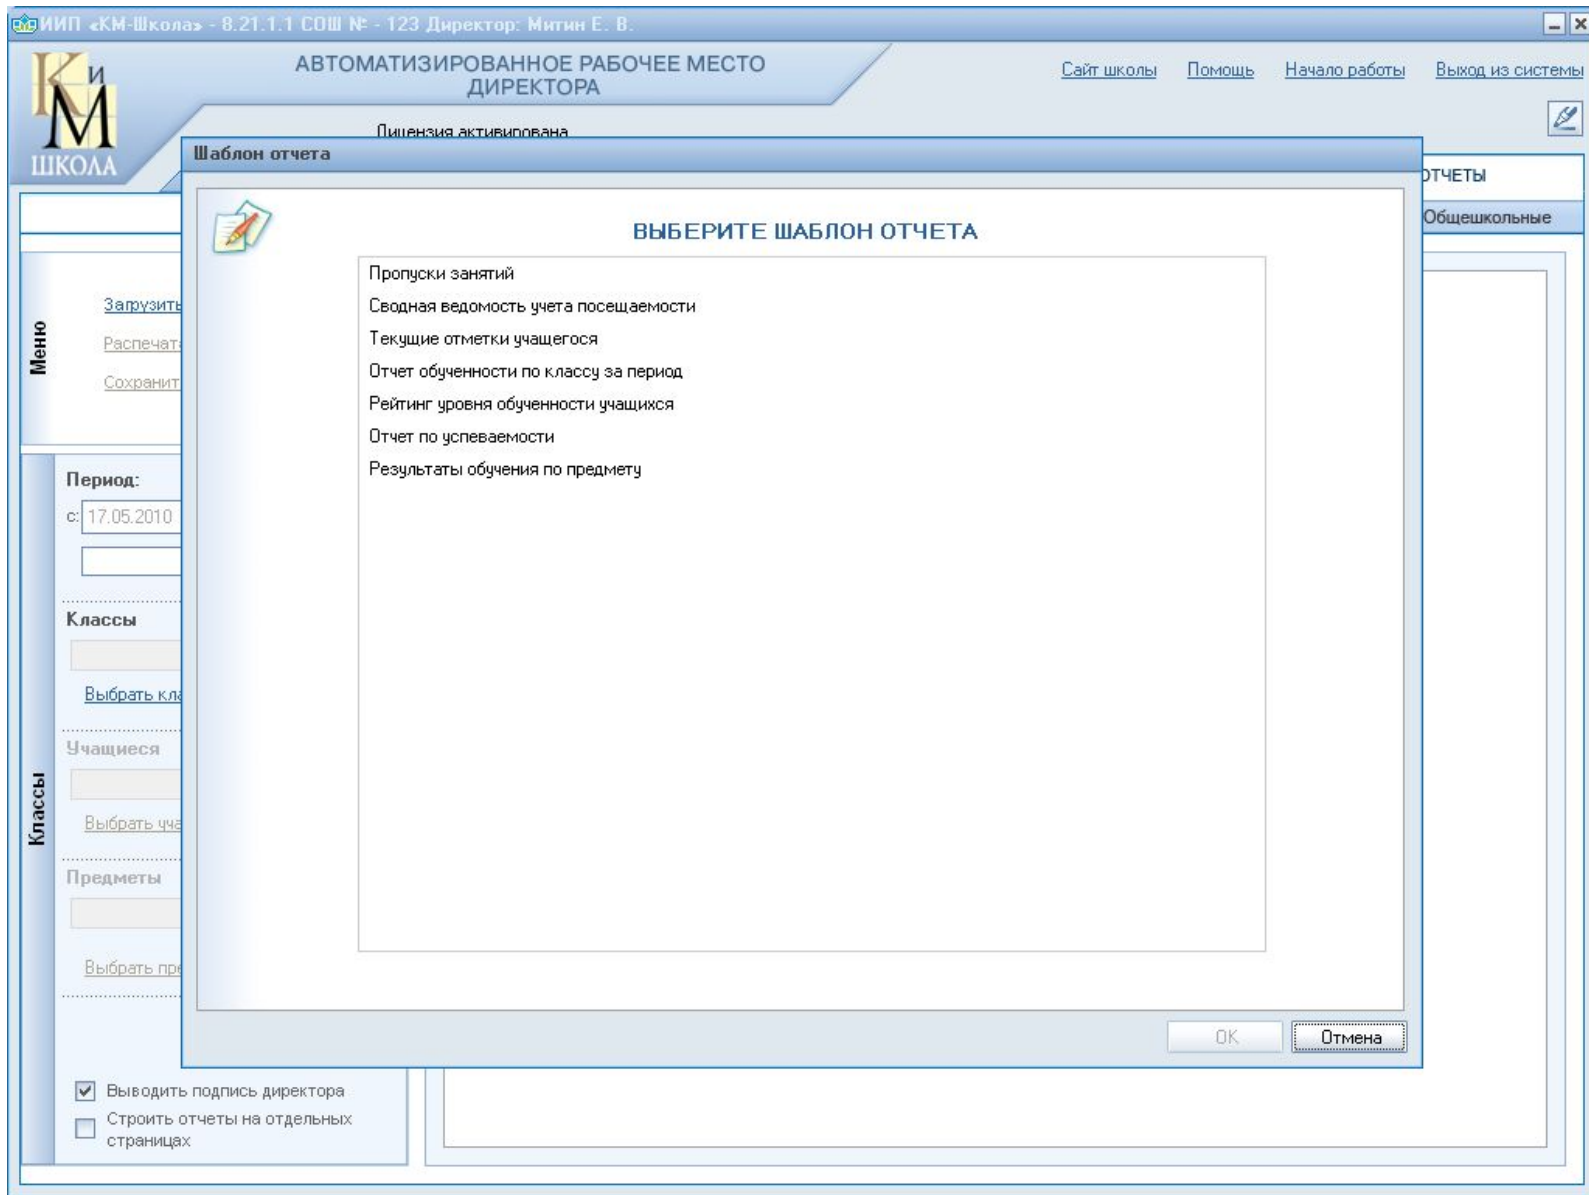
ИИП «КМ-Школа» - 8.21.1.1 СОШ № - 123 Директор: Митин Е. В.

К и М ШКОЛА

АВТОМАТИЗИРОВАННОЕ РАБОЧЕЕ МЕСТО ДИРЕКТОРА

Сайт школы Помощь Начало работы Выход из системы

Лицензия активирована

ОТЧЕТЫ

Общешкольные

Меню

Загрузить

Распечата

Сохранит

Классы

Период:

с: 17.05.2010

Классы

Выбрать кл

Учащиеся

Выбрать уча

Предметы

Выбрать пре

Выводить подпись директора

Строить отчеты на отдельных страницах

Шаблон отчета

ВЫБЕРИТЕ ШАБЛОН ОТЧЕТА

Пропуски занятий
Сводная ведомость учета посещаемости
Текущие отметки учащегося
Отчет обученности по классу за период
Рейтинг уровня обученности учащихся
Отчет по успеваемости
Результаты обучения по предмету

OK Отмена